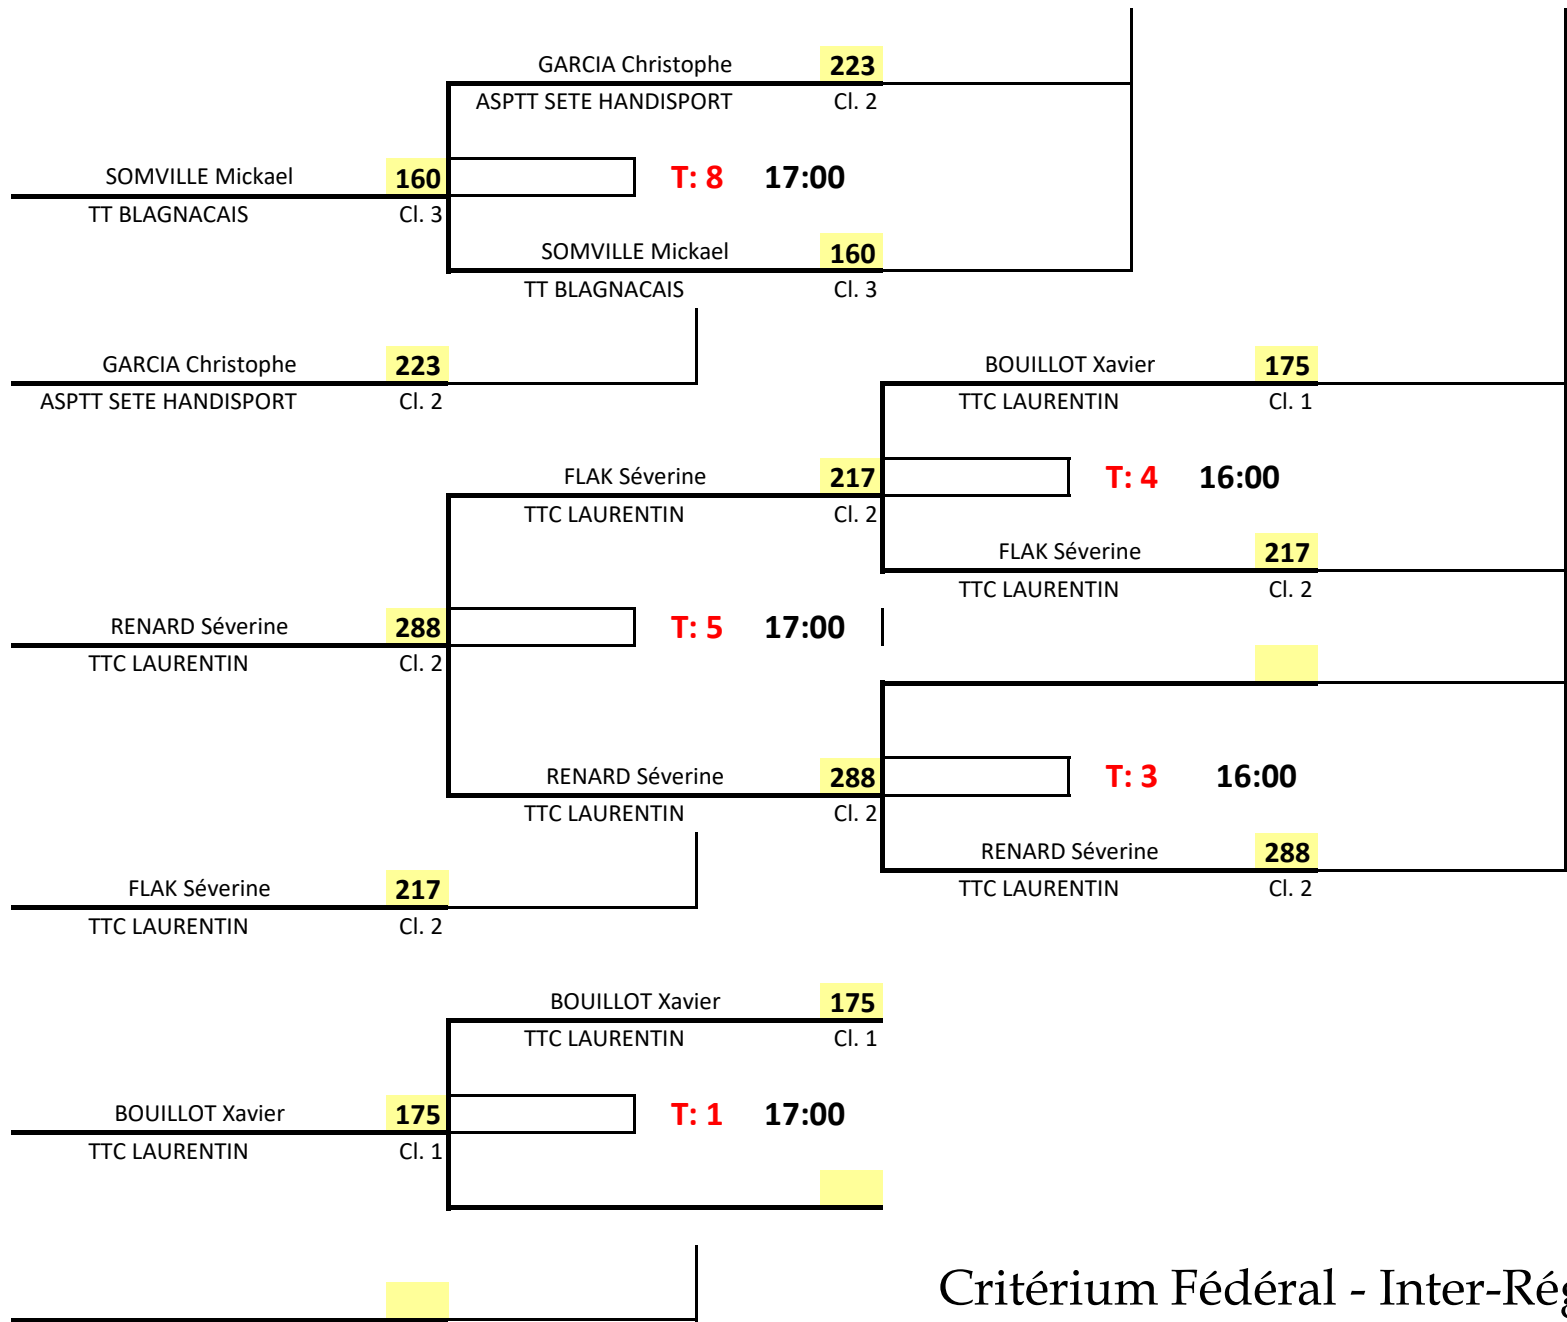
GARCIA Christophe 223
ASPTT SETE HANDISPORT Cl. 2

SOMVILLE Mickael 160
TT BLAGNACAIS Cl. 3

T: 8 17:00

SOMVILLE Mickael 160
TT BLAGNACAIS Cl. 3

GARCIA Christophe 223
ASPTT SETE HANDISPORT Cl. 2

BOUILLOT Xavier 175
TTC LAURENTIN Cl. 1

FLAK Séverine 217
TTC LAURENTIN Cl. 2

T: 4 16:00

FLAK Séverine 217
TTC LAURENTIN Cl. 2

RENARD Séverine 288
TTC LAURENTIN Cl. 2

T: 5 17:00

T: 3 16:00

RENARD Séverine 288
TTC LAURENTIN Cl. 2

RENARD Séverine 288
TTC LAURENTIN Cl. 2

FLAK Séverine 217
TTC LAURENTIN Cl. 2

BOUILLOT Xavier 175
TTC LAURENTIN Cl. 1

BOUILLOT Xavier 175
TTC LAURENTIN Cl. 1

T: 1 17:00

Critérium Fédéral - Inter-Ré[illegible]